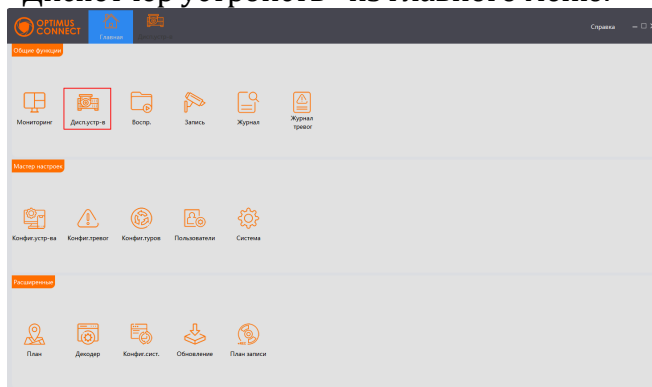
Диспетчер устройств» из главного меню.

OPTIMUS CONNECT

Главная

Справка

Общие функции

Мониторинг

Дисп.устр-в

Воспр.

Запись

Журнал

Журнал тревог

Мастер настроек

Конфиг.устр-ва

Конфиг.тревог

Конфиг.туров

Пользователи

Система

Расширенные

План

Декодер

Конфиг.сист.

Обновление

План записи